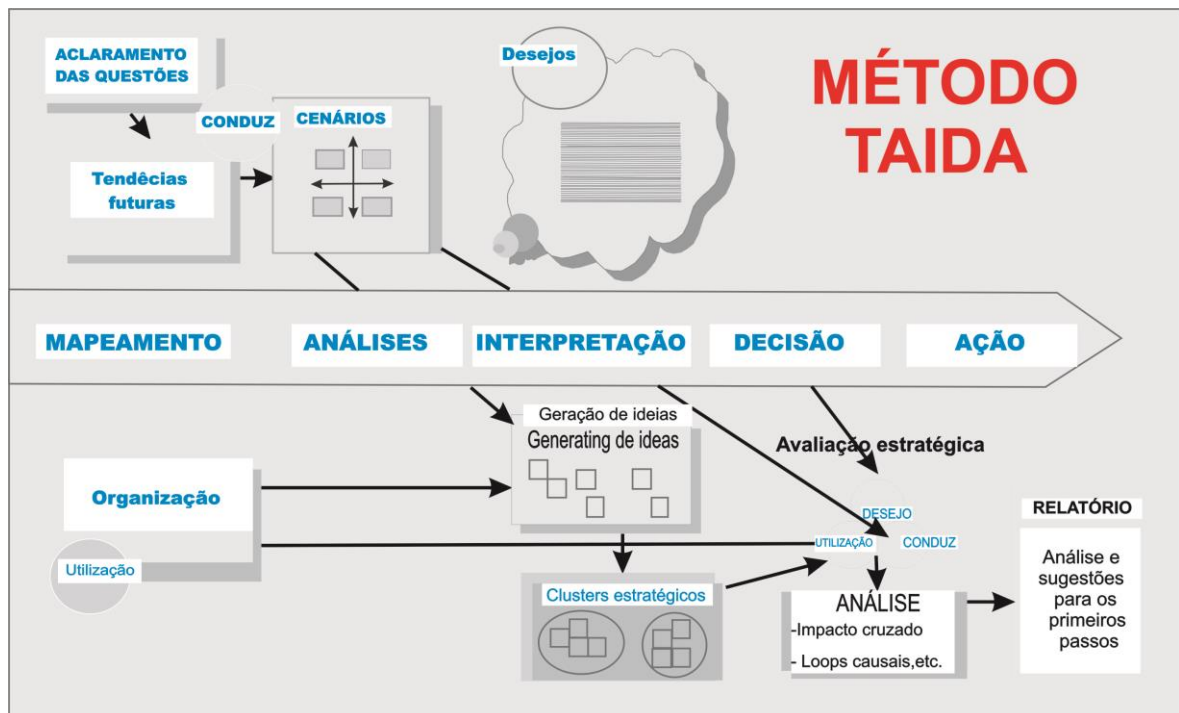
ACLARAMENTO DAS QUESTÕES

CONDUZ

CENÁRIOS

Desejos

MÉTODO TAIDA

Tendêcias futuras

MAPEAMENTO

ANÁLISES

INTERPRETAÇÃO

DECISÃO

AÇÃO

Geração de ideias

Generating de ideas

Avaliação estratégica

Organização

DESEJO

UTILIZAÇÃO

CONDUZ

RELATÓRIO

Utilização

Clusters estratégicos

ANÁLISE
-Impacto cruzado
- Loops causais,etc.

Análise e sugestões para os primeiros passos